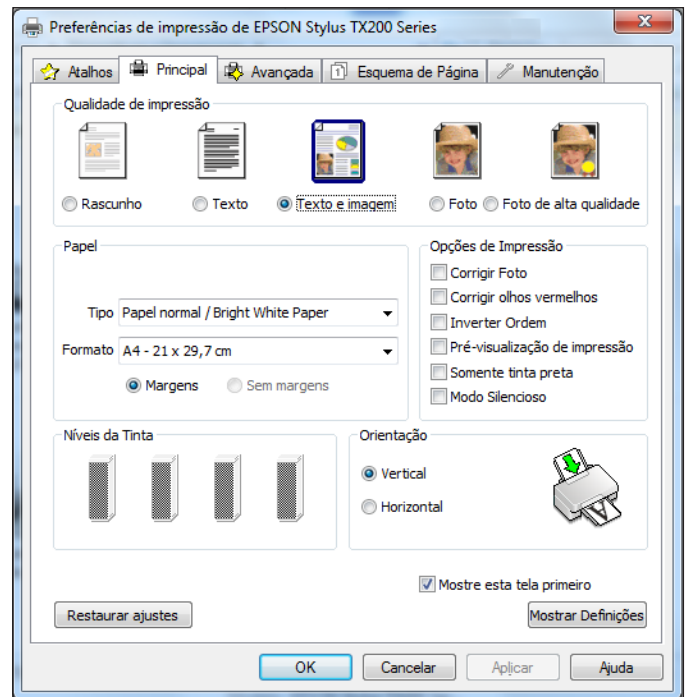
Preferências de impressão de EPSON Stylus TX200 Series

Atalhos
Principal
Avançada
Esquema de Página
Manutenção

Qualidade de impressão

Rascunho
Texto
Texto e imagem
Foto
Foto de alta qualidade

Papel

Tipo Papel normal / Bright White Paper

Formato A4 - 21 x 29,7 cm

Margens
Sem margens

Opções de Impressão
Corrigir Foto
Corrigir olhos vermelhos
Inverter Ordem
Pré-visualização de impressão
Somente tinta preta
Modo Silencioso

Níveis da Tinta

Orientação
Vertical
Horizontal

Mostre esta tela primeiro

Restaurar ajustes
Mostrar Definições

OK
Cancelar
Aplicar
Ajuda